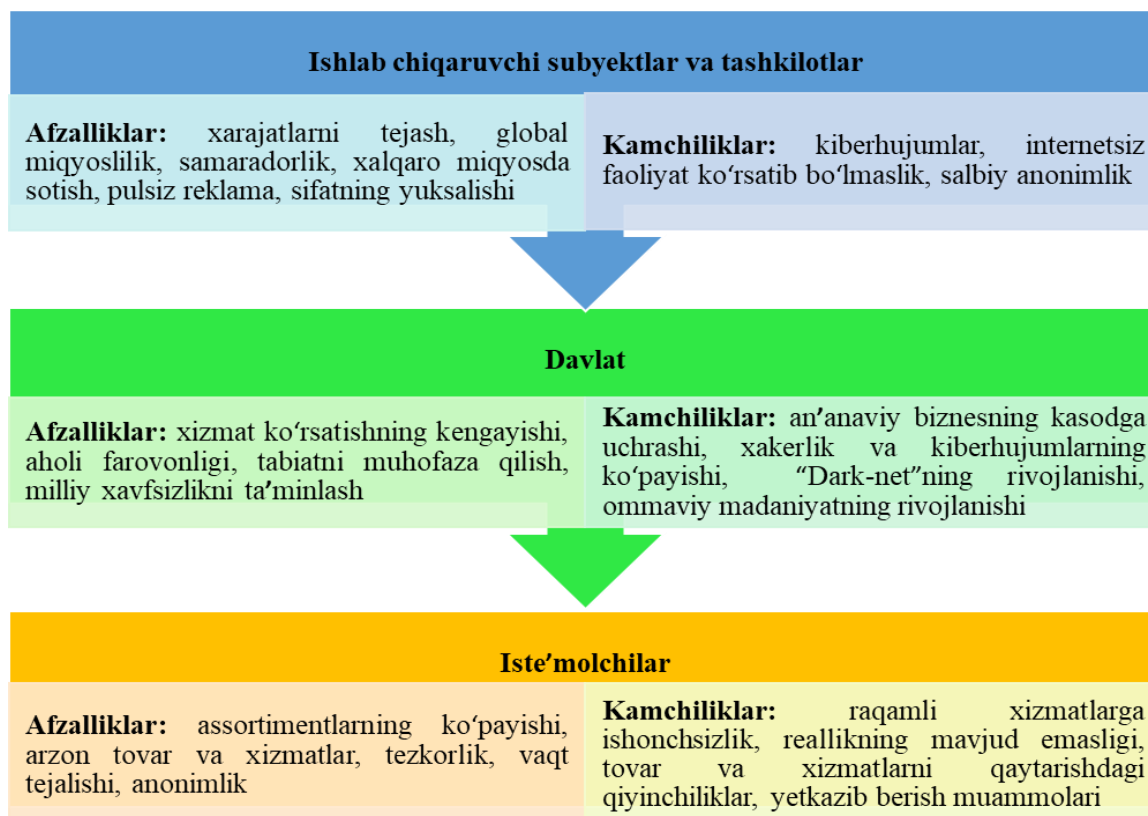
Ishlab chiqaruvchi subyektlar va tashkilotlar

Afzalliklar: xarajatlarni tejash, global miqyoslilik, samaradorlik, xalqaro miqyosda sotish, pulsiz reklama, sifatning yuksalishi

Kamchiliklar: kiberhujumlar, internetsiz faoliyat koʻrsatib boʻlmaslik, salbiy anonimlik

Davlat

Afzalliklar: xizmat koʻrsatishning kengayishi, aholi farovonligi, tabiatni muhofaza qilish, milliy xavfsizlikni taʼminlash

Kamchiliklar: anʼanaviy biznesning kasodga uchrashi, xakerlik va kiberhujumlarning koʻpayishi, “Dark-net”ning rivojlanishi, ommaviy madaniyatning rivojlanishi

Isteʼmolchilar

Afzalliklar: assortimentlarning koʻpayishi, arzon tovar va xizmatlar, tezkorlik, vaqt tejalishi, anonimlik

Kamchiliklar: raqamli xizmatlarga ishonchsizlik, reallikning mavjud emasligi, tovar va xizmatlarni qaytarishdagi qiyinchiliklar, yetkazib berish muammolari